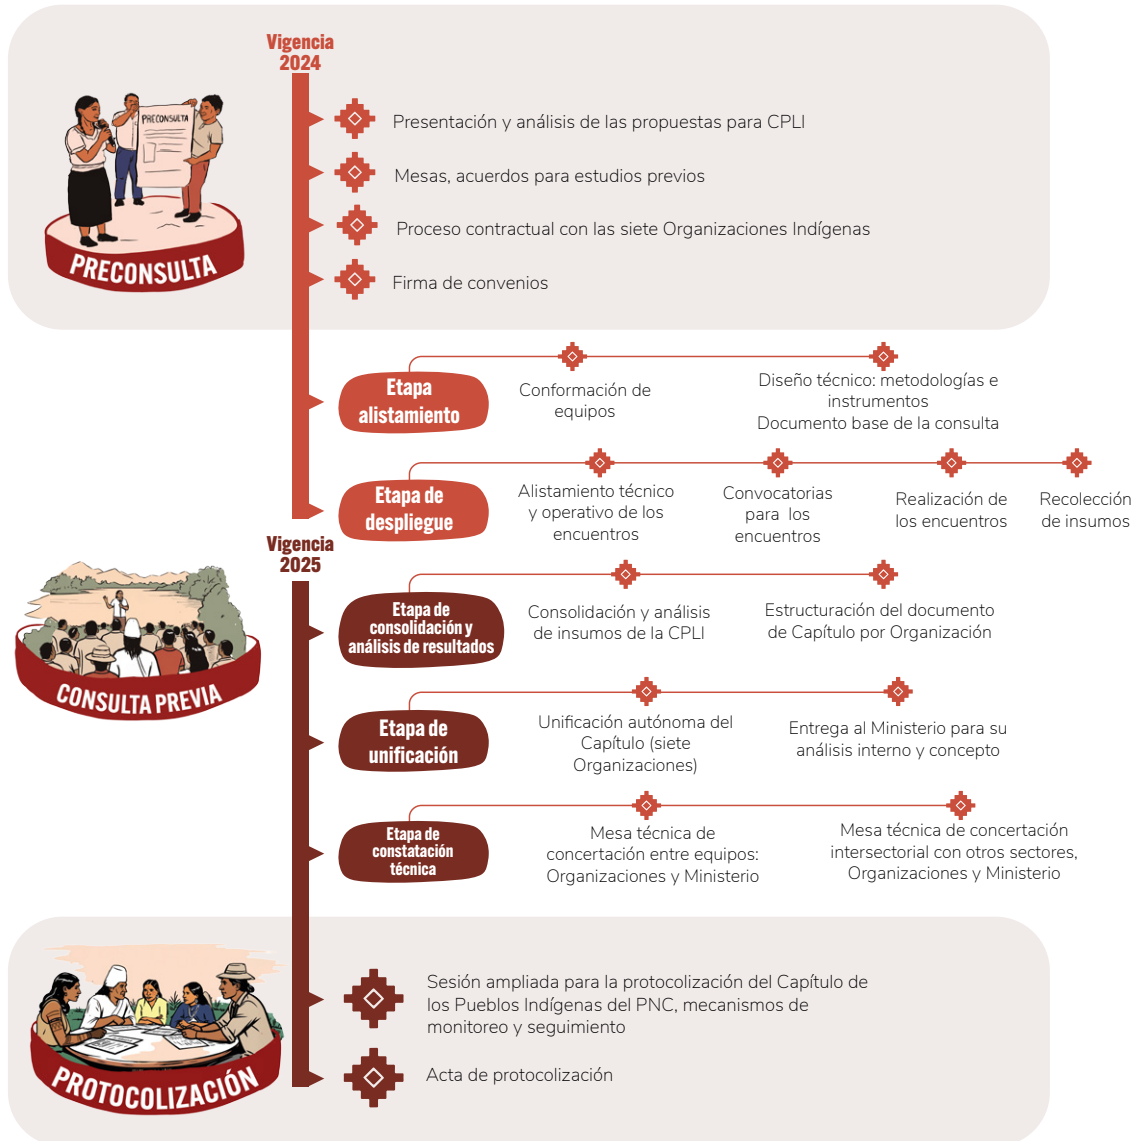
Vigencia 2024

PRECONSULTA

Presentación y análisis de las propuestas para CPLI

Mesas, acuerdos para estudios previos

Proceso contractual con las siete Organizaciones Indígenas

Firma de convenios

Etapa alistamiento

Conformación de equipos

Diseño técnico: metodologías e instrumentos
Documento base de la consulta

Etapa de despliegue

Alistamiento técnico y operativo de los encuentros

Convocatorias para los encuentros

Realización de los encuentros

Recolección de insumos

Vigencia 2025

CONSULTA PREVIA

Etapa de consolidación y análisis de resultados

Consolidación y análisis de insumos de la CPLI

Estructuración del documento de Capítulo por Organización

Etapa de unificación

Unificación autónoma del Capítulo (siete Organizaciones)

Entrega al Ministerio para su análisis interno y concepto

Etapa de constatación técnica

Mesa técnica de concertación entre equipos: Organizaciones y Ministerio

Mesa técnica de concertación intersectorial con otros sectores, Organizaciones y Ministerio

PROTOCOLIZACIÓN

Sesión ampliada para la protocolización del Capítulo de los Pueblos Indígenas del PNC, mecanismos de monitoreo y seguimiento

Acta de protocolización